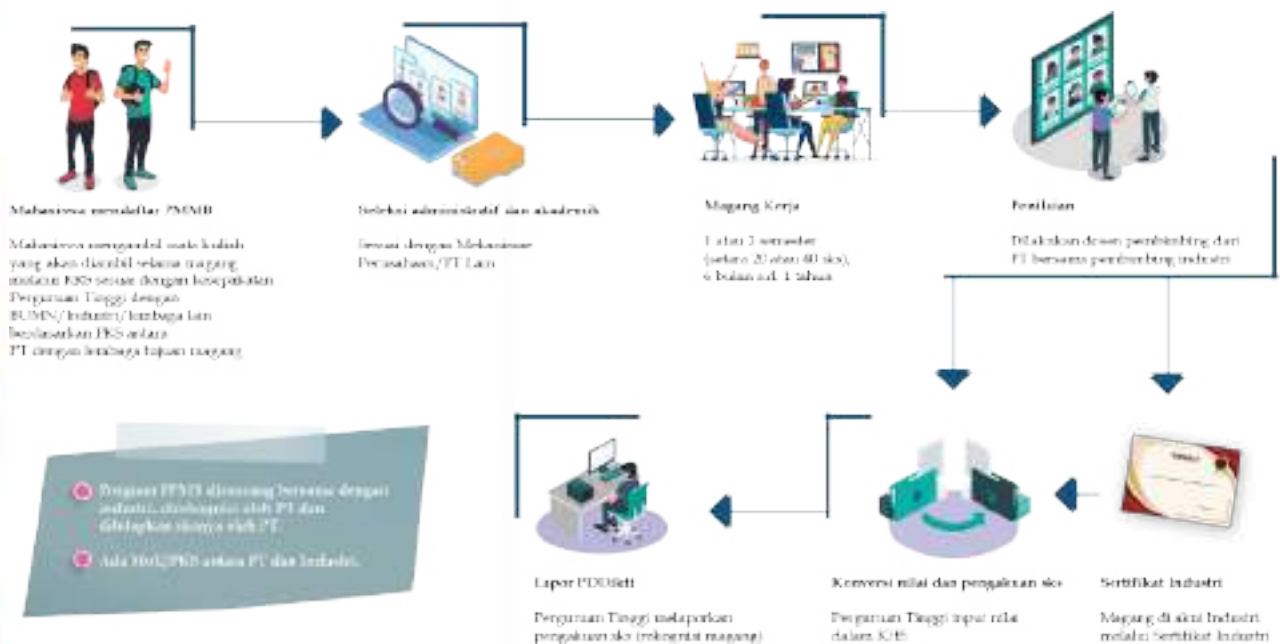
Mahasiswa mendaftar PMMB

Mahasiswa mengambil mata kuliah yang akan diambil selama magang melalui KRS sesuai dengan kesepakatan Perguruan Tinggi dengan BUMN/Industri/lembaga lain berdasarkan PKS antara PT dengan lembaga tujuan magang

Seleksi administratif dan akademik

Sesuai dengan Mekanisme Perusahaan/PT Lain

Magang Kerja

1 atau 2 semester (setara 20 atau 40 sks), 6 bulan s.d. 1 tahun

Penilaian

Dilakukan dosen pembimbing dari PT bersama pembimbing industri

Program PPMB dirancang bersama dengan industri, disekapati oleh PT dan ditetapkan nilainya oleh PT.

Ada MoU/PKS antara PT dan Industri.

Lapor PDDikti

Perguruan Tinggi melaporkan pengakuan sks (rekognisi magang)

Konversi nilai dan pengakuan sks

Perguruan Tinggi input nilai dalam KHS

Sertifikat Industri

Magang di akui Industri melalui Sertifikat Industri